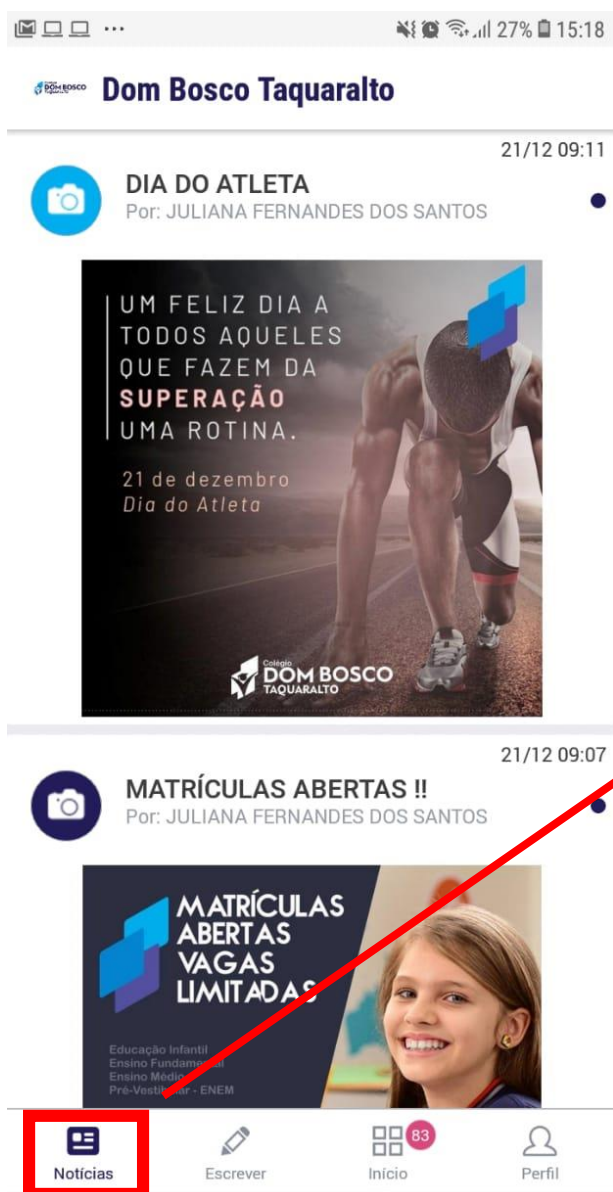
27% 15:18

Dom Bosco Taquaralto

21/12 09:11

DIA DO ATLETA
Por: JULIANA FERNANDES DOS SANTOS

UM FELIZ DIA A TODOS AQUELES QUE FAZEM DA SUPERAÇÃO UMA ROTINA.

21 de dezembro
Dia do Atleta

Colégio DOM BOSCO TAQUARALTO

21/12 09:07

MATRÍCULAS ABERTAS !!
Por: JULIANA FERNANDES DOS SANTOS

MATRÍCULAS ABERTAS VAGAS LIMITADAS

Educação Infantil
Ensino Fundamental
Ensino Médio
Pré-Vestibular - ENEM

Notícias
Escrever
83
Início
Perfil